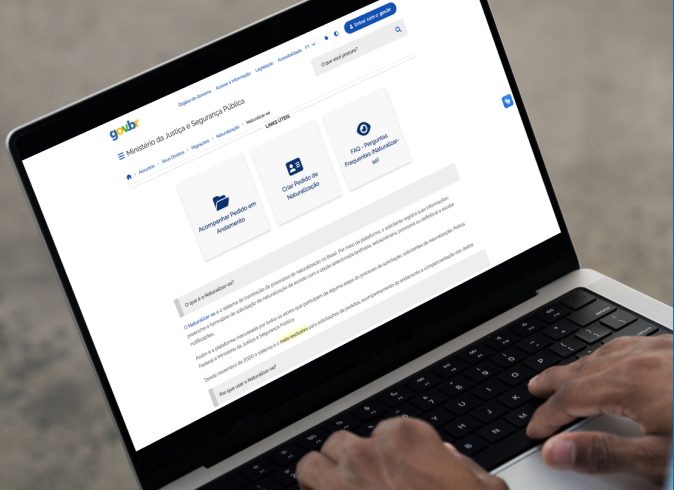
gov.br

Órgãos do Governo   Acesso à Informação   Legislação   Acessibilidade

Entrar com o gov.br

O que você procura?

Ministério da Justiça e Segurança Pública

Assuntos > Seus Direitos > Migrações > Naturalização > Naturalizar-se

LINKS ÚTEIS

Acompanhar Pedido em Andamento

Criar Pedido de Naturalização

FAQ - Perguntas Frequentes (Naturalizar-se)

O que é o Naturalizar-se?

O Naturalizar-se é o sistema de tramitação de processos de naturalização do Brasil. Por meio da plataforma, o solicitante registra suas informações, preenche o formulário da solicitação de naturalização de acordo com a opção selecionada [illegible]

Assim é a plataforma manuseada por todos os atores que participam de alguma etapa do processo de solicitação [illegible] Polícia Federal e Ministério da Justiça e Segurança Pública.

Desde novembro de 2020 o sistema é o meio exclusivo para solicitações de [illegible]

Por que usar o Naturalizar-se?